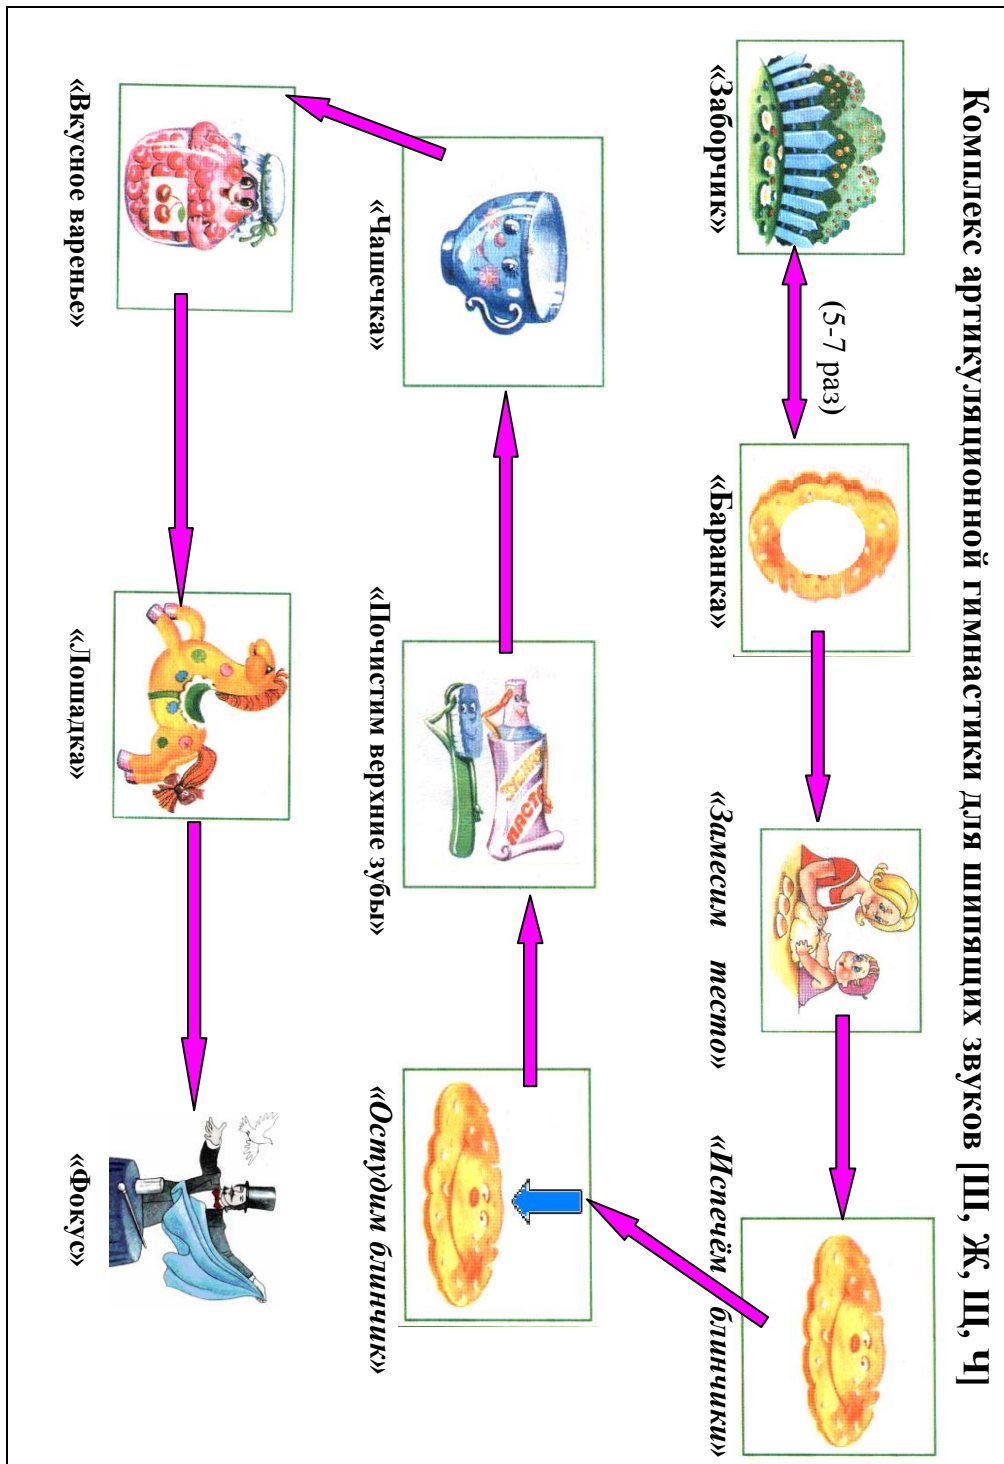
Комплекс артикуляционной гимнастики для шипящих звуков [Ш, Ж, Щ, Ч]

«Заборчик»

(5-7 раз)

«Баранка»

«Замесим тесто»

«Испечём блинчики»

«Остудим блинчик»

«Почистим верхние зубы»

«Чашечка»

«Вкусное варенье»

«Лошадка»

«Фокус»